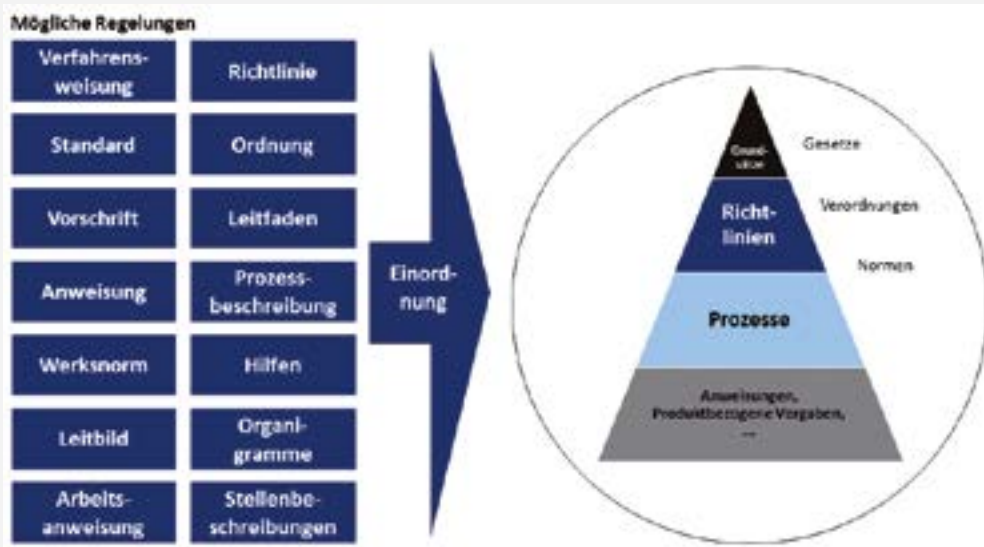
Mögliche Regelungen

Verfahrensweisung

Richtlinie

Standard

Ordnung

Vorschrift

Leitfaden

Anweisung

Prozessbeschreibung

Werksnorm

Hilfen

Leitbild

Organigramme

Arbeitsanweisung

Stellenbeschreibungen

Einordnung

Grundsätze

Gesetze

Richtlinien

Verordnungen

Normen

Prozesse

Anweisungen, Produktbezogene Vorgaben, ...